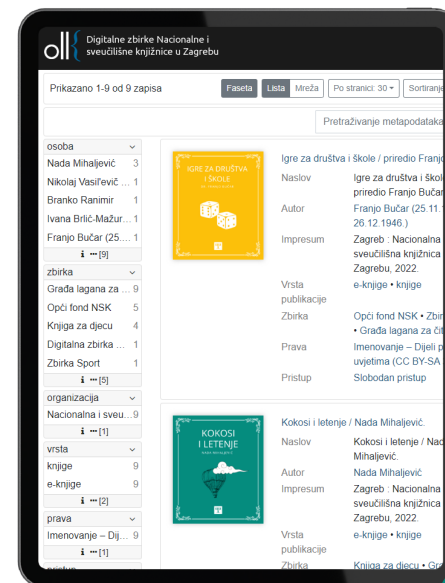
dl Digitalne zbirke Nacionalne i sveučilišne knjižnice u Zagrebu

Prikazano 1-9 od 9 zapisa

Faseta Lista Mreža Po stranici: 30 Sortiranje

Pretraživanje metapodataka

osoba
Nada Mihaljević 3
Nikolaj Vasil'evič ... 1
Branko Ranimir 1
Ivana Brlić-Mažur... 1
Franjo Bučar (25.... 1
[9]

zbirka
Građa lagana za ... 9
Opći fond NSK 5
Knjiga za djecu 4
Digitalna zbirka ... 1
Zbirka Sport 1
[5]

organizacija
Nacionalna i sveu... 9
[1]

vrsta
knjige 9
e-knjige 9
[2]

prava
Imenovanje – Dij... 9
[1]

IGRE ZA DRUŠTVA I ŠKOLE

Igre za društva i škole / priredio Franjo

| Naslov | Igre za društva i škole / priredio Franjo Bučar |
|---|---|
| Autor | Franjo Bučar (25.11. 26.12.1946.) |
| Impresum | Zagreb : Nacionalna sveučilišna knjižnica Zagrebu, 2022. |
| Vrsta publikacije | e-knjige • knjige |
| Zbirka | Opći fond NSK • Zbir • Građa lagana za čit |
| Prava | Imenovanje – Dijeli p uvjetima (CC BY-SA |
| Pristup | Slobodan pristup |

KOKOSI I LETENJE

Kokosi i letenje / Nada Mihaljević.

| Naslov | Kokosi i letenje / Nada Mihaljević. |
|---|---|
| Autor | Nada Mihaljević |
| Impresum | Zagreb : Nacionalna sveučilišna knjižnica Zagrebu, 2022. |
| Vrsta publikacije | e-knjige • knjige |
| Zbirka | Knjiga za djecu • Gr |